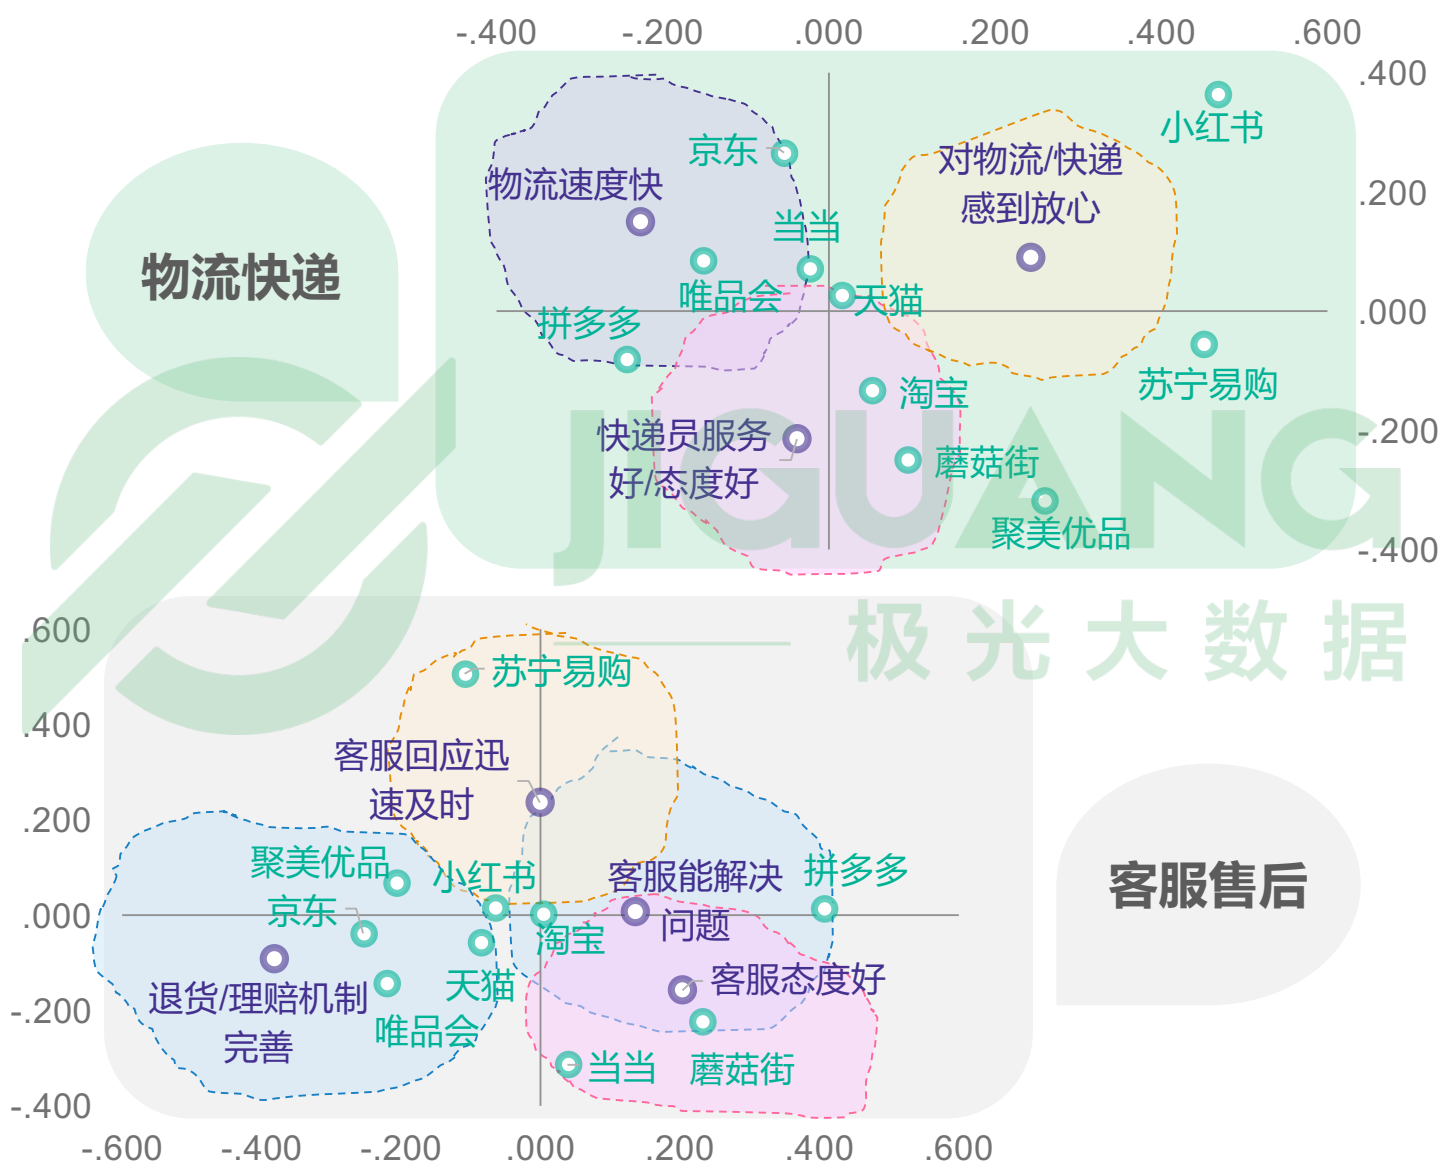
-.400 -.200 .000 .200 .400 .600

.400
.200
.000
-.200
-.400

物流快递

京东
小红书
对物流/快递感到放心
物流速度快
当当
唯品会
天猫
拼多多
苏宁易购
淘宝
快递员服务好/态度好
蘑菇街
聚美优品

JIGUANG
极光大数据

.600
.400
.200
.000
-.200
-.400

苏宁易购
客服回应迅速及时
聚美优品
小红书
客服能解决问题
拼多多
京东
淘宝
天猫
退货/理赔机制完善
唯品会
客服态度好
当当
蘑菇街

客服售后

-.600 -.400 -.200 .000 .200 .400 .600